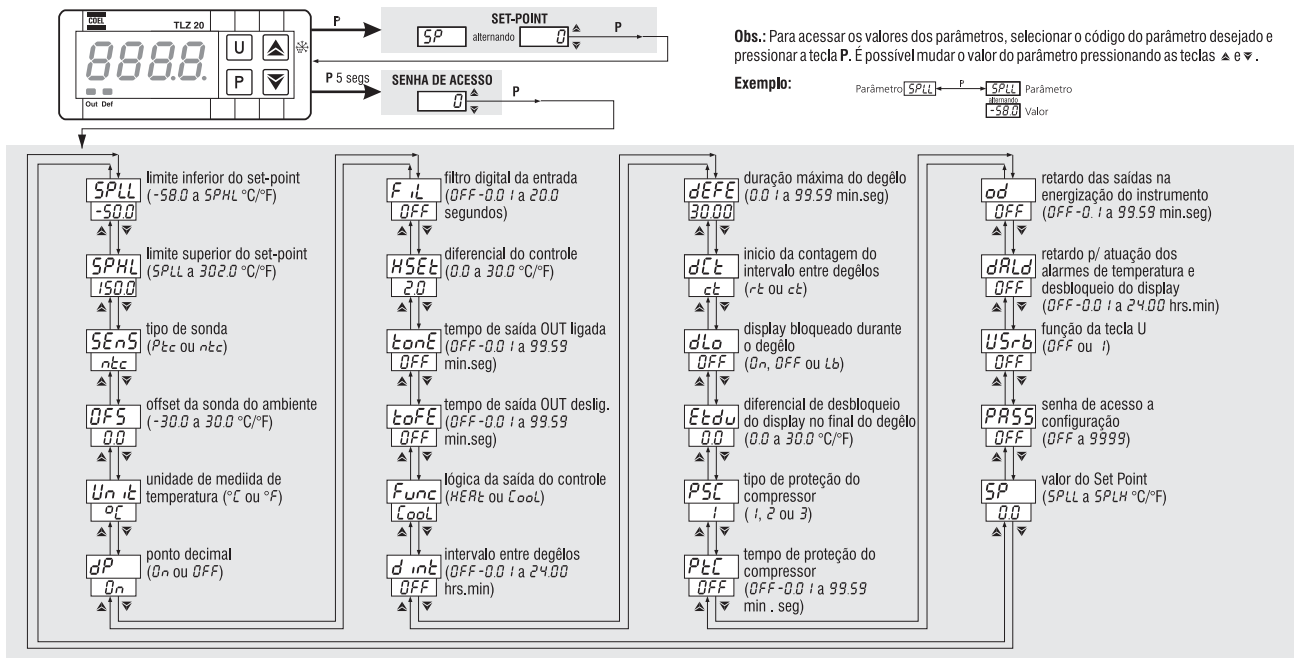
COEL TLZ 20

8888.

Out Def

U

P

P

SET-POINT

SP alternando 0

P

P 5 segs

SENHA DE ACESSO

0

P

Obs.: Para acessar os valores dos parâmetros, selecionar o código do parâmetro desejado e pressionar a tecla P. É possível mudar o valor do parâmetro pressionando as teclas ▲ e ▼.

Exemplo: Parâmetro SPLL P SPLL Parâmetro alternando -58.0 Valor

SPLL -50.0 limite inferior do set-point (-58.0 a SPHL °C/°F)

SPHL 150.0 limite superior do set-point (SPLL a 302.0 °C/°F)

SEnS ntc tipo de sonda (Ptc ou ntc)

OFS 0.0 offset da sonda do ambiente (-30.0 a 30.0 °C/°F)

Unit °C unidade de mediida de temperatura (°C ou °F)

dP On ponto decimal (On ou OFF)

FiL OFF filtro digital da entrada (OFF-0.01 a 20.0 segundos)

HSEt 2.0 diferencial do controle (0.0 a 30.0 °C/°F)

tonE OFF tempo de saída OUT ligada (OFF-0.01 a 99.59 min.seg)

toFE OFF tempo de saída OUT deslig. (OFF-0.01 a 99.59 min.seg)

Func CooL lógica da saída do controle (HEAt ou CooL)

dint OFF intervalo entre degêlos (OFF-0.01 a 24.00 hrs.min)

dEFE 30.00 duração máxima do degêlo (0.01 a 99.59 min.seg)

dCt ct inicio da contagem do intervalo entre degêlos (rt ou ct)

dLo OFF display bloqueado durante o degêlo (On, OFF ou Lb)

Etdu 0.0 diferencial de desbloqueio do display no final do degêlo (0.0 a 30.0 °C/°F)

PSC 1 tipo de proteção do compressor (1, 2 ou 3)

PtC OFF tempo de proteção do compressor (OFF-0.01 a 99.59 min . seg)

od OFF retardo das saídas na energização do instrumento (OFF-0.1 a 99.59 min.seg)

dALd OFF retardo p/ atuação dos alarmes de temperatura e desbloqueio do display (OFF-0.01 a 24.00 hrs.min)

USrb OFF função da tecla U (OFF ou 1)

PASS OFF senha de acesso a configuração (OFF a 9999)

SP 0.0 valor do Set Point (SPLL a SPLH °C/°F)